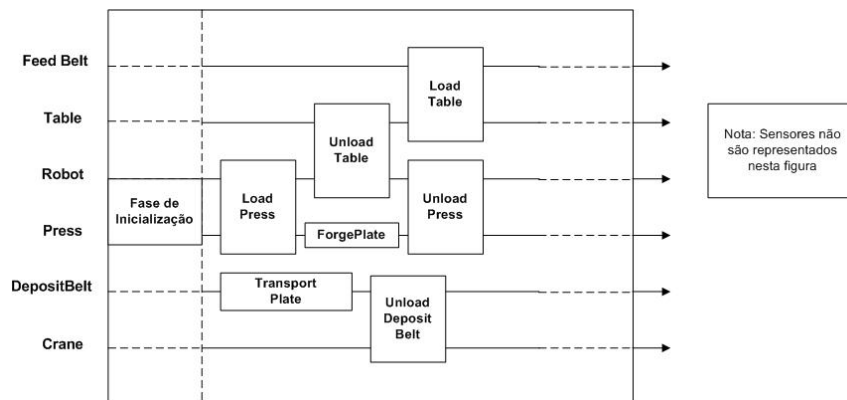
Feed Belt

Table

Robot

Press

DepositBelt

Crane

Fase de Inicialização

Load Press

Unload Table

Load Table

ForgePlate

Unload Press

Transport Plate

Unload Deposit Belt

Nota: Sensores não são representados nesta figura